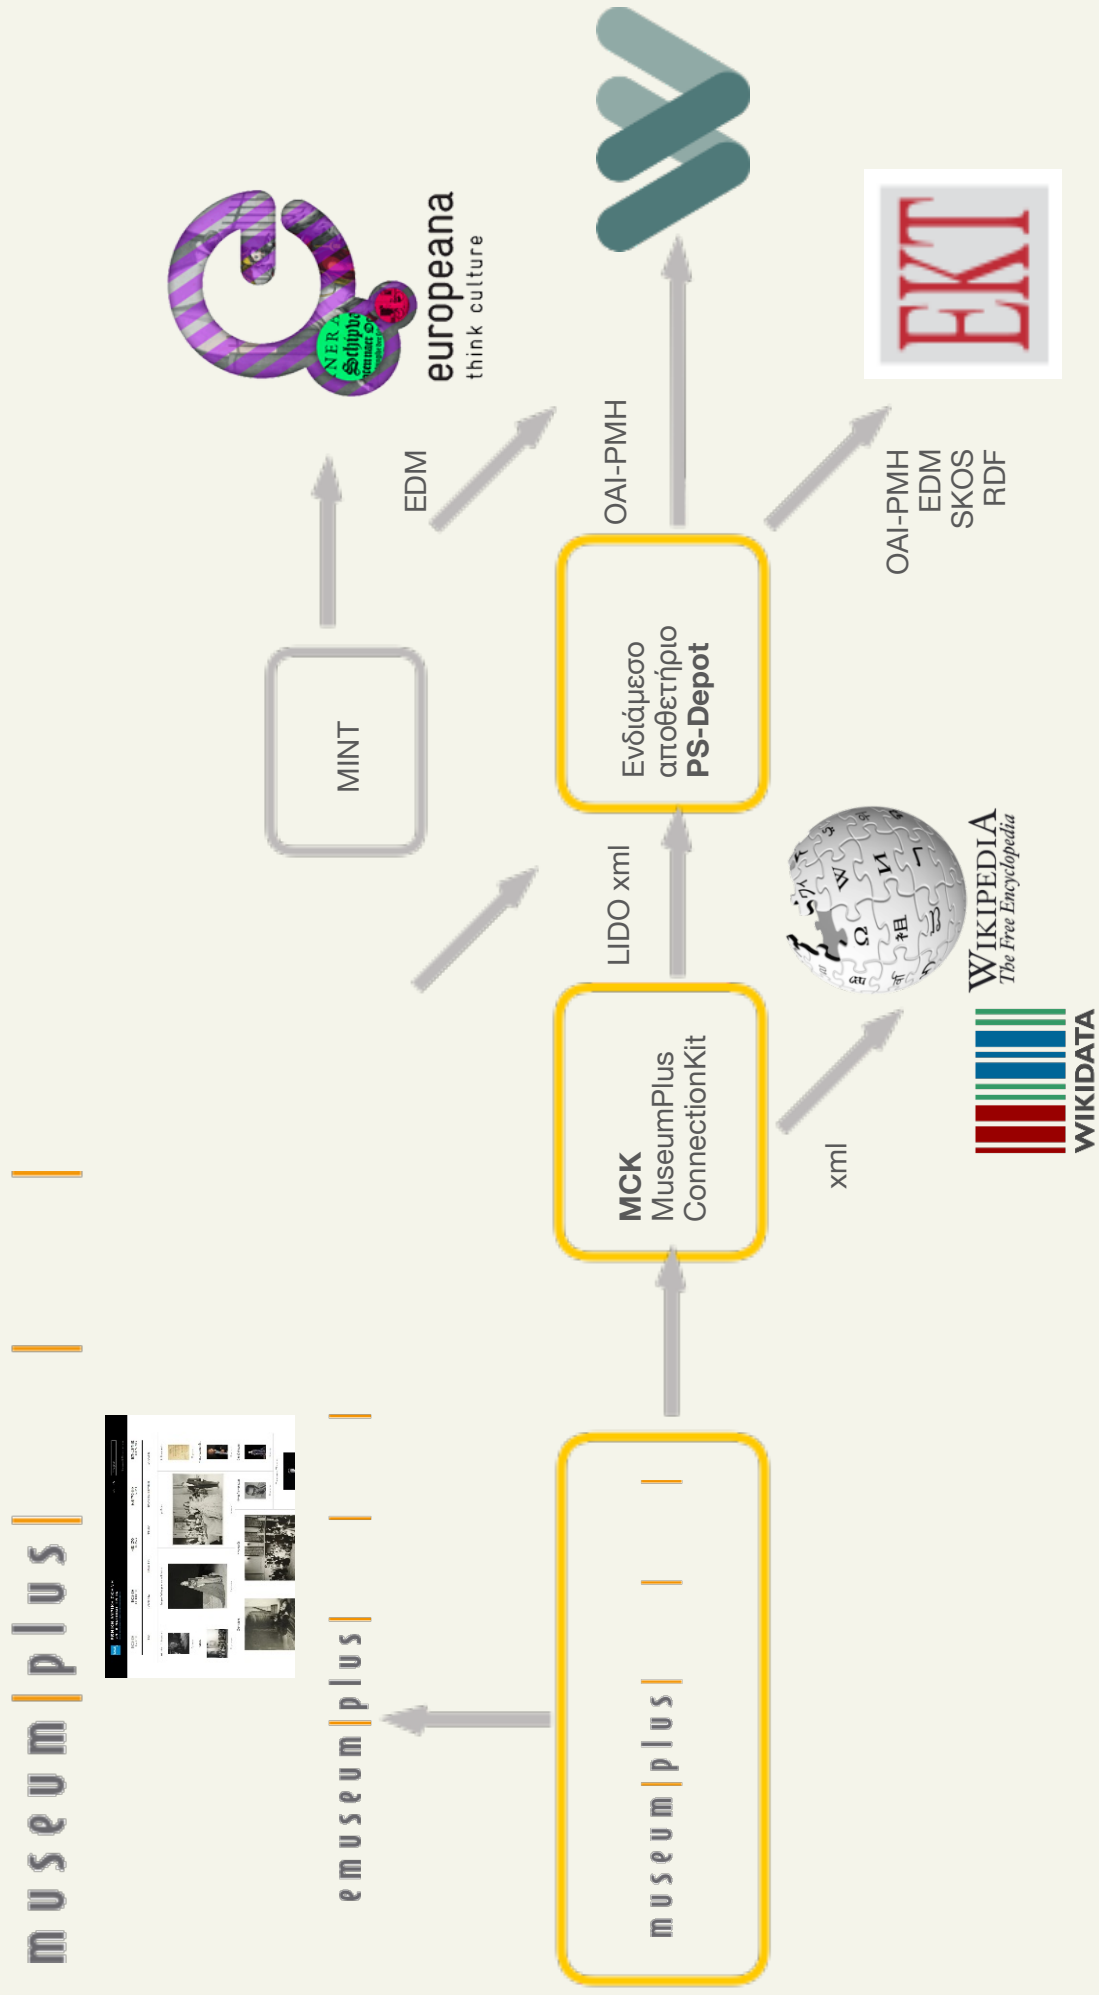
museum|plus|

emuseum|plus|

museum|plus|

MCK
MuseumPlus
ConnectionKit

xml

LIDO xml

Ενδιάμεσο
αποθετήριο
PS-Depot

MINT

EDM

OAI-PMH

OAI-PMH
EDM
SKOS
RDF

europeana
think culture

EKT

WIKIPEDIA
The Free Encyclopedia

WIKIDATA